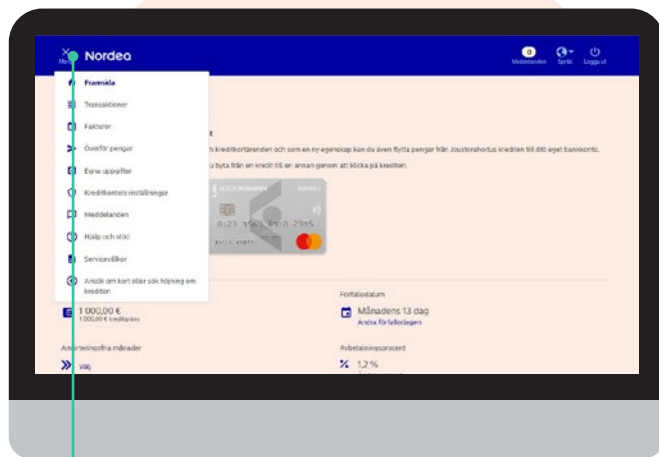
Nordea

Meddelanden Språk Logga ut

Framsida

Transaktioner

Fakturor

Överför pengar

Egna uppgifter

Kreditkontots inställningar

Meddelanden

Hjälp och stöd

Servicevillkor

Ansök om kort eller sök höjning om krediten

t

h kreditkortärenden och som en ny egenskap kan du även flytta pengar från Joustoraha-krediten till ditt eget bankkonto.

u byta från en kredit till en annan genom att klicka på krediten.

1 000,00 €
1 000,00 € kreditgräns

Förfallodatum

Månadens 13 dag
Ändra förfallodagen

Amorteringsfria månader

Välj

Avbetalningsprocent

1,2 %